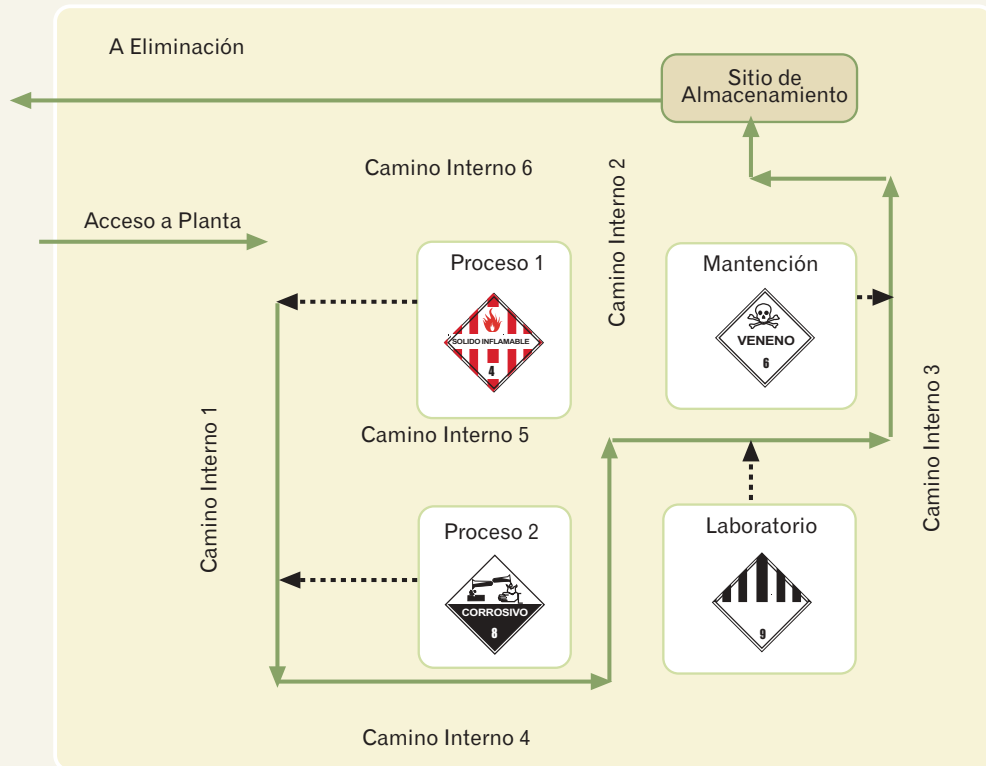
A Eliminación

Sitio de Almacenamiento

Camino Interno 6

Camino Interno 2

Acceso a Planta

Proceso 1

SOLIDO INFLAMABLE

4

Mantención

VENENO

6

Camino Interno 1

Camino Interno 5

Camino Interno 3

Proceso 2

CORROSIVO

8

Laboratorio

9

Camino Interno 4